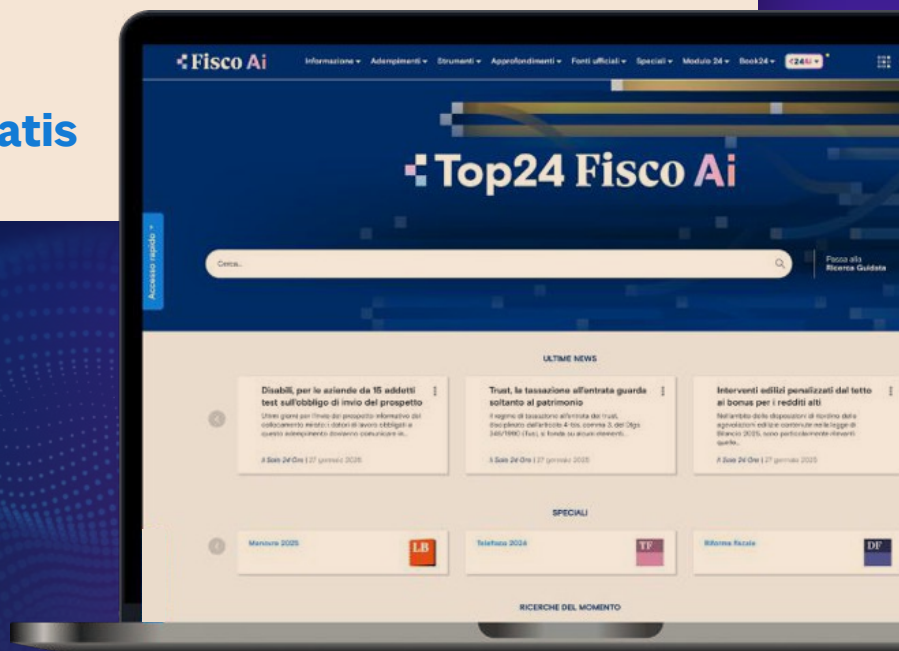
atis

Fisco Ai

Informazione ▾ Adempimenti ▾ Strumenti ▾ Approfondimenti ▾ Fonti ufficiali ▾ Speciali ▾ Modulo 24 ▾ Book24 ▾ 24Ai ▾

Top24 Fisco Ai

Accesso rapido

Cerca...

Passa alla Ricerca Guidata

ULTIME NEWS

Disabili, per le aziende da 15 addetti test sull'obbligo di invio del prospetto

Ultimi giorni per l'invio del prospetto informativo del collocamento mirato i datori di lavoro obbligati a questo adempimento dovranno comunicare in...

Il Sole 24 Ore | 27 gennaio 2025

Trust, la tassazione all'entrata guarda soltanto al patrimonio

Il regime di tassazione all'entrata dei trust, disciplinato dall'articolo 4-bis, comma 3, del Dlgs 346/1990 (Tus), si fonda su alcuni elementi...

Il Sole 24 Ore | 27 gennaio 2025

Interventi edilizi penalizzati dal tetto ai bonus per i redditi alti

Nell'ambito delle disposizioni di riordino delle agevolazioni edilizie contenute nella legge di Bilancio 2025, sono particolarmente rilevanti quelle...

Il Sole 24 Ore | 27 gennaio 2025

SPECIALI

Manovra 2025 LB

Telefisco 2024 TF

Riforma fiscale DF

RICERCHE DEL MOMENTO